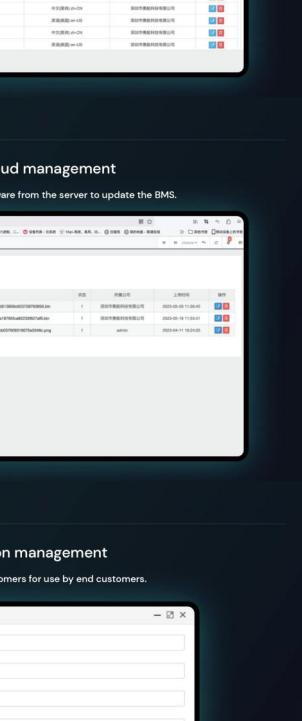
中文(简体) zh-CN 深圳市奥能科技有限公司
英语(美国) en-US 深圳市奥能科技有限公司
中文(简体) zh-CN 深圳市奥能科技有限公司
英语(美国) en-US 深圳市奥能科技有限公司

ud management

are from the server to update the BMS.

| | 状态 | 所属公司 | 上传时间 | 操作 |
|---|---|---|---|---|
| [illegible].bin | 1 | 深圳市奥能科技有限公司 | 2023-05-10 11:56:40 | |
| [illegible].bin | 1 | 深圳市奥能科技有限公司 | 2023-05-18 11:03:01 | |
| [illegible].png | 1 | admin | 2023-04-11 16:24:25 | |

on management

omers for use by end customers.